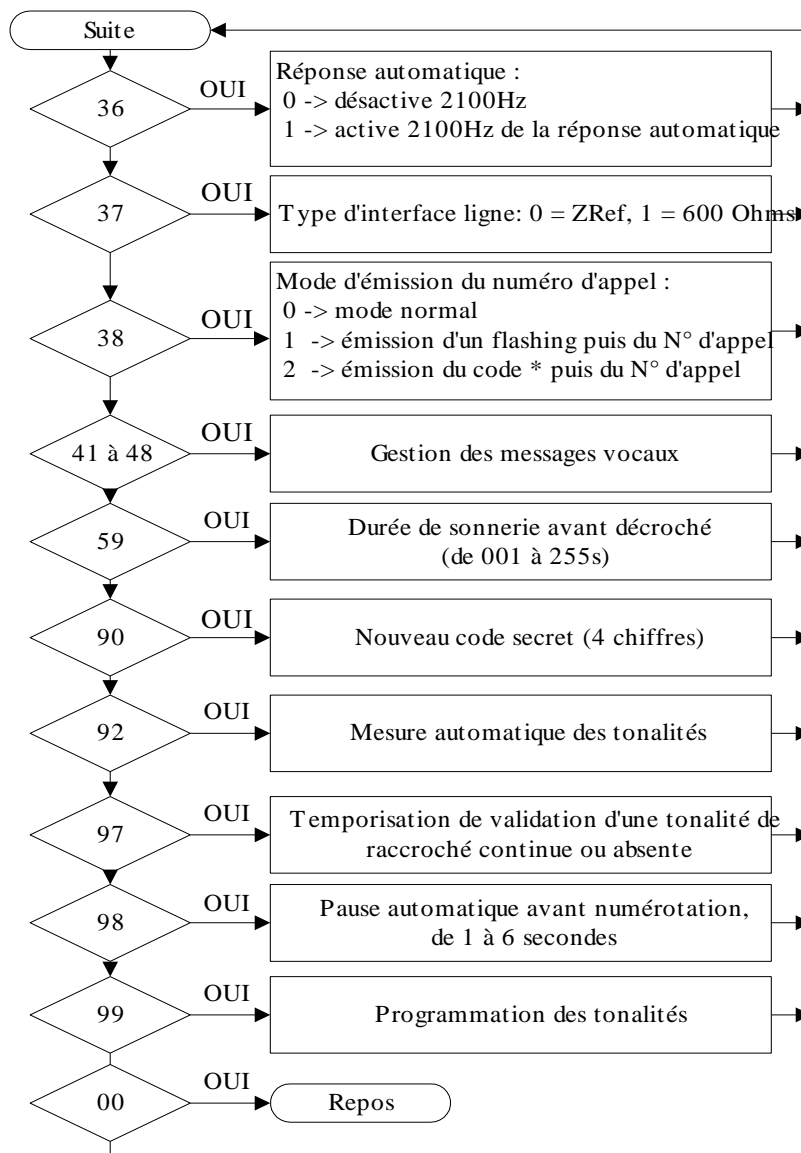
Suite

36
OUI
Réponse automatique :
0 -> désactive 2100Hz
1 -> active 2100Hz de la réponse automatique

37
OUI
Type d'interface ligne: 0 = ZRef, 1 = 600 Ohms

38
OUI
Mode d'émission du numéro d'appel :
0 -> mode normal
1 -> émission d'un flashing puis du N° d'appel
2 -> émission du code * puis du N° d'appel

41 à 48
OUI
Gestion des messages vocaux

59
OUI
Durée de sonnerie avant décroché (de 001 à 255s)

90
OUI
Nouveau code secret (4 chiffres)

92
OUI
Mesure automatique des tonalités

97
OUI
Temporisation de validation d'une tonalité de raccroché continue ou absente

98
OUI
Pause automatique avant numérotation, de 1 à 6 secondes

99
OUI
Programmation des tonalités

00
OUI
Repos